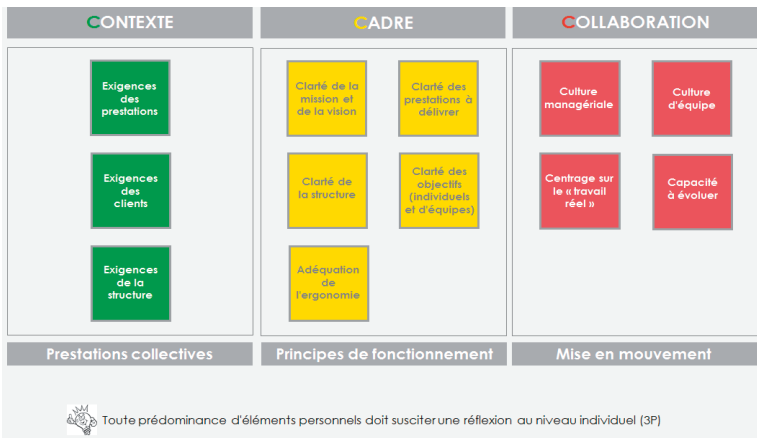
CONTEXTE

Exigences des prestations

Exigences des clients

Exigences de la structure

Prestations collectives

CADRE

Clarté de la mission et de la vision

Clarté des prestations à délivrer

Clarté de la structure

Clarté des objectifs (individuels et d'équipes)

Adéquation de l'ergonomie

Principes de fonctionnement

COLLABORATION

Culture managériale

Culture d'équipe

Centrage sur le « travail réel »

Capacité à évoluer

Mise en mouvement

Toute prédominance d'éléments personnels doit susciter une réflexion au niveau individuel (3P)